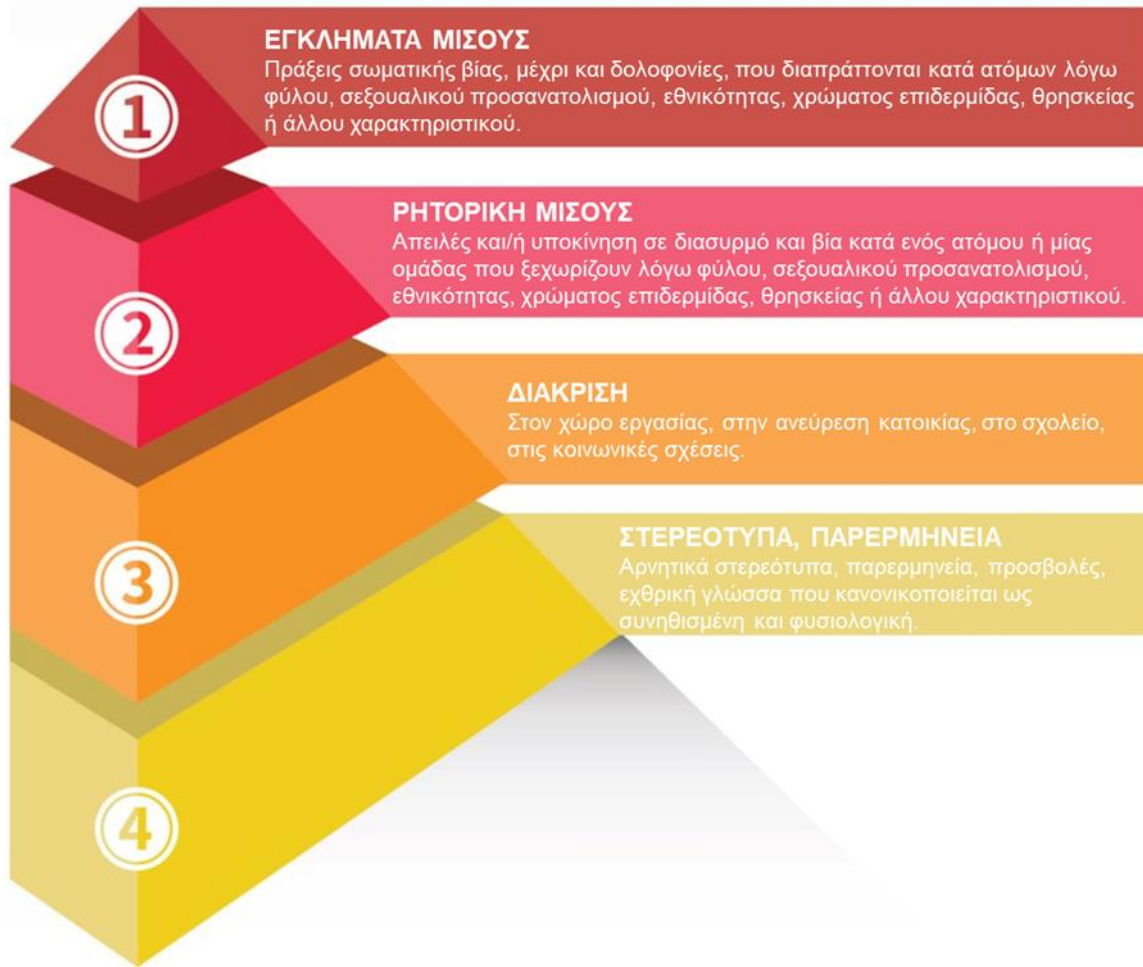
1

ΕΓΚΛΗΜΑΤΑ ΜΙΣΟΥΣ
Πράξεις σωματικής βίας, μέχρι και δολοφονίες, που διαπράττονται κατά ατόμων λόγω φύλου, σεξουαλικού προσανατολισμού, εθνικότητας, χρώματος επιδερμίδας, θρησκείας ή άλλου χαρακτηριστικού.

2

ΡΗΤΟΡΙΚΗ ΜΙΣΟΥΣ
Απειλές και/ή υποκίνηση σε διασυρμό και βία κατά ενός ατόμου ή μίας ομάδας που ξεχωρίζουν λόγω φύλου, σεξουαλικού προσανατολισμού, εθνικότητας, χρώματος επιδερμίδας, θρησκείας ή άλλου χαρακτηριστικού.

3

ΔΙΑΚΡΙΣΗ
Στον χώρο εργασίας, στην ανεύρεση κατοικίας, στο σχολείο, στις κοινωνικές σχέσεις.

4

ΣΤΕΡΕΟΤΥΠΑ, ΠΑΡΕΡΜΗΝΕΙΑ
Αρνητικά στερεότυπα, παρερμηνεία, προσβολές, εχθρική γλώσσα που κανονικοποιείται ως συνηθισμένη και φυσιολογική.